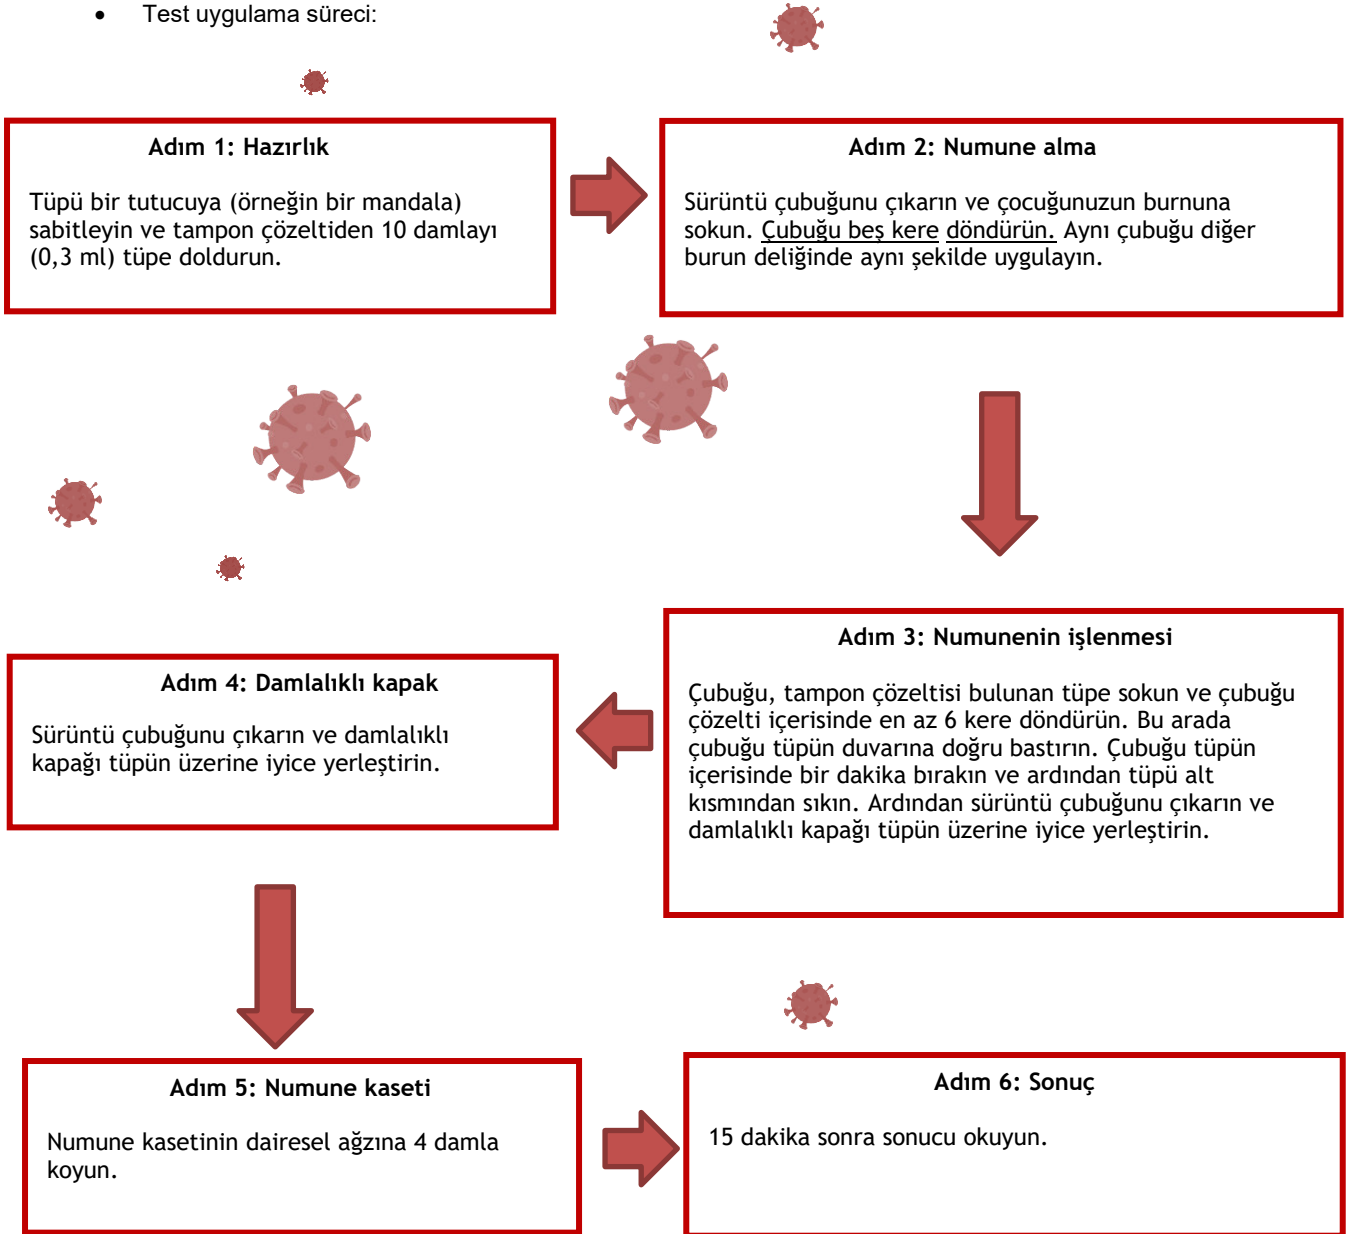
• Test uygulama süreci:

**Adım 1: Hazırlık**

Tüpü bir tutucuya (örneğin bir mandala) sabitleyin ve tampon çözeltiden 10 damlayı (0,3 ml) tüpe doldurun.

**Adım 2: Numune alma**

Süründü çubuğunu çıkarın ve çocuğunuzun burnuna sokun. Çubuğu beş kere döndürün. Aynı çubuğu diğer burun deliğinde aynı şekilde uygulayın.

**Adım 3: Numunenin işlenmesi**

Çubuğu, tampon çözeltisi bulunan tüpe sokun ve çubuğu çözelti içerisinde en az 6 kere döndürün. Bu arada çubuğu tüpün duvarına doğru bastırın. Çubuğu tüpün içerisinde bir dakika bırakın ve ardından tüpü alt kısmından sıkın. Ardından süründü çubuğunu çıkarın ve damlalıklı kapağı tüpün üzerine iyice yerleştirin.

**Adım 4: Damlalıklı kapak**

Süründü çubuğunu çıkarın ve damlalıklı kapağı tüpün üzerine iyice yerleştirin.

**Adım 5: Numune kaseti**

Numune kasetinin dairesel ağzına 4 damla koyun.

**Adım 6: Sonuç**

15 dakika sonra sonucu okuyun.